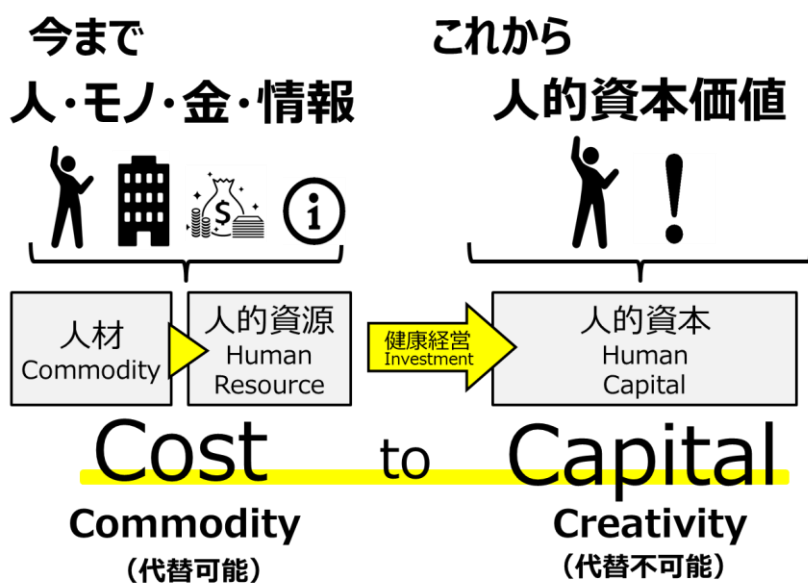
今まで

人・モノ・金・情報

これから

人的資本価値

人材
Commodity

人的資源
Human
Resource

健康経営
Investment

人的資本
Human
Capital

Cost to Capital

Commodity
（代替可能）

Creativity
（代替不可能）